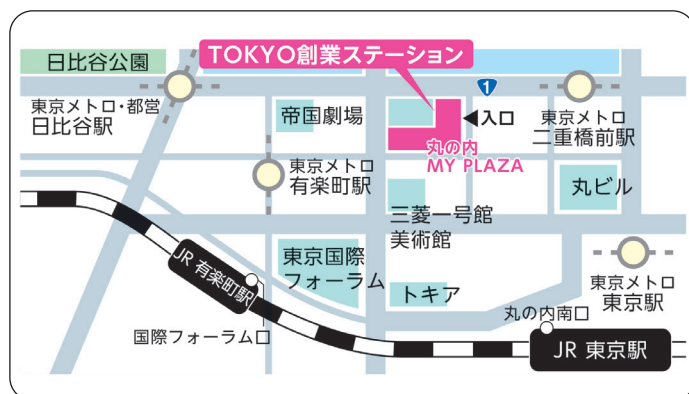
日比谷公園

TOKYO創業ステーション

1

東京メトロ・都営
日比谷駅

帝国劇場

◀入口

東京メトロ
二重橋前駅

丸の内
MY PLAZA

東京メトロ
有楽町駅

丸ビル

三菱一号館
美術館

JR 有楽町駅

東京国際
フォーラム

トキア

東京メトロ
東京駅

丸の内南口

国際フォーラム口

JR 東京駅